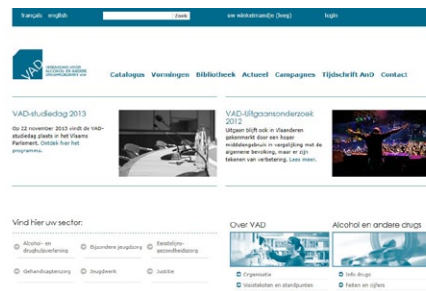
français english Zoek uw winkelmandje (leeg) login

VAD VERENIGING VOOR ALCOHOL- EN ANDERE DRUGPROBLEMEN vzw

Catalogus Vormingen Bibliotheek Actueel Campagnes Tijdschrift AnO Contact

VAD-studiedag 2013

Op 22 november 2013 vindt de VAD-studiedag plaats in het Vlaams Parlement. Ontdek hier het programma.

VAD-Uitgaansonderzoek 2012

Uitgaan blijft ook in Vlaanderen gekenmerkt door een hoger middelengebruik in vergelijking met de algemene bevolking, maar er zijn tekenen van verbetering. Lees meer.

Vind hier uw sector:

Alcohol- en drughulpverlening
Bijzondere jeugdzorg
Beleidsbeheer-gezondheidszorg
Gehandicaptenzorg
Jeugdwerk
Justitie

Over VAD

Organisatie
Visietekst en standpunten

Alcohol en andere drugs

Info drugs
Feiten en cijfers